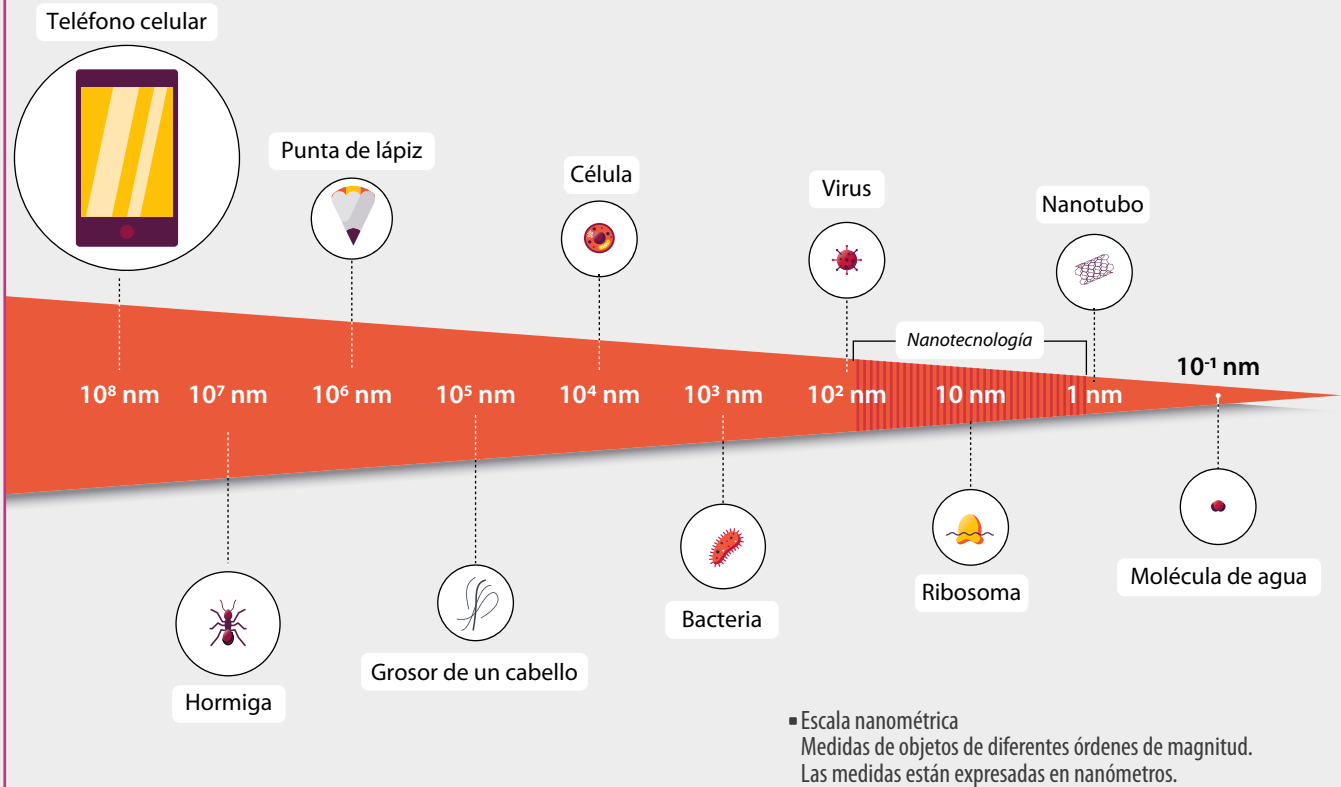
Teléfono celular

Punta de lápiz

Célula

Virus

Nanotubo

Nanotecnología

$10^8$ nm $10^7$ nm $10^6$ nm $10^5$ nm $10^4$ nm $10^3$ nm $10^2$ nm 10 nm 1 nm $10^{-1}$ nm

Hormiga

Grosor de un cabello

Bacteria

Ribosoma

Molécula de agua

▪ Escala nanométrica
Medidas de objetos de diferentes órdenes de magnitud.
Las medidas están expresadas en nanómetros.